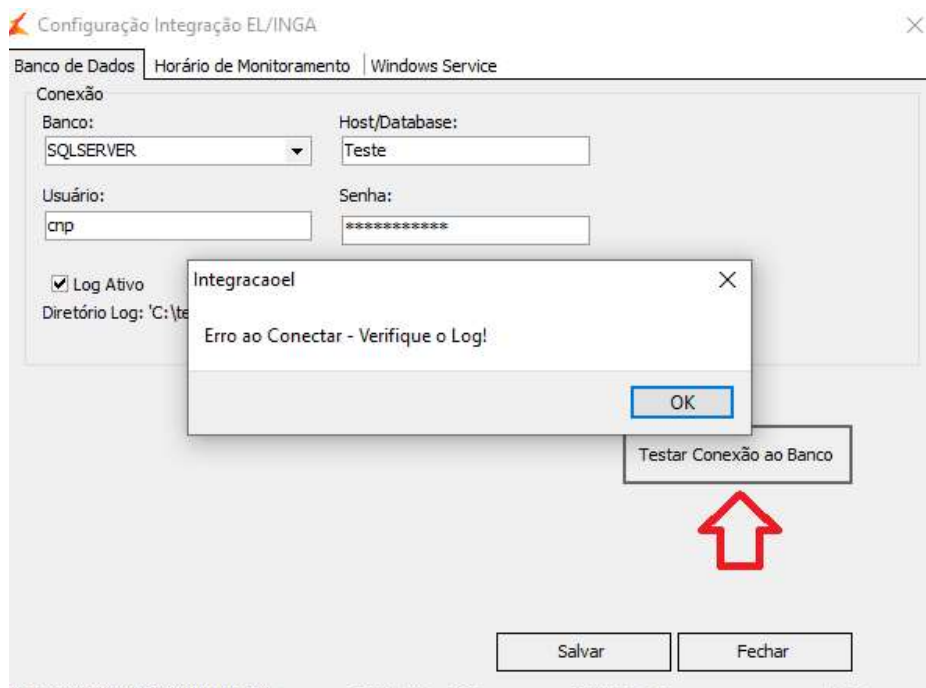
Configuração Integração EL/INGA

Banco de Dados | Horário de Monitoramento | Windows Service

Conexão

Banco:
SQLSERVER

Host/Database:
Teste

Usuário:
cnp

Senha:
************

Log Ativo

Diretório Log: 'C:\te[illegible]

Integracaoel

Erro ao Conectar - Verifique o Log!

OK

Testar Conexão ao Banco

Salvar

Fechar